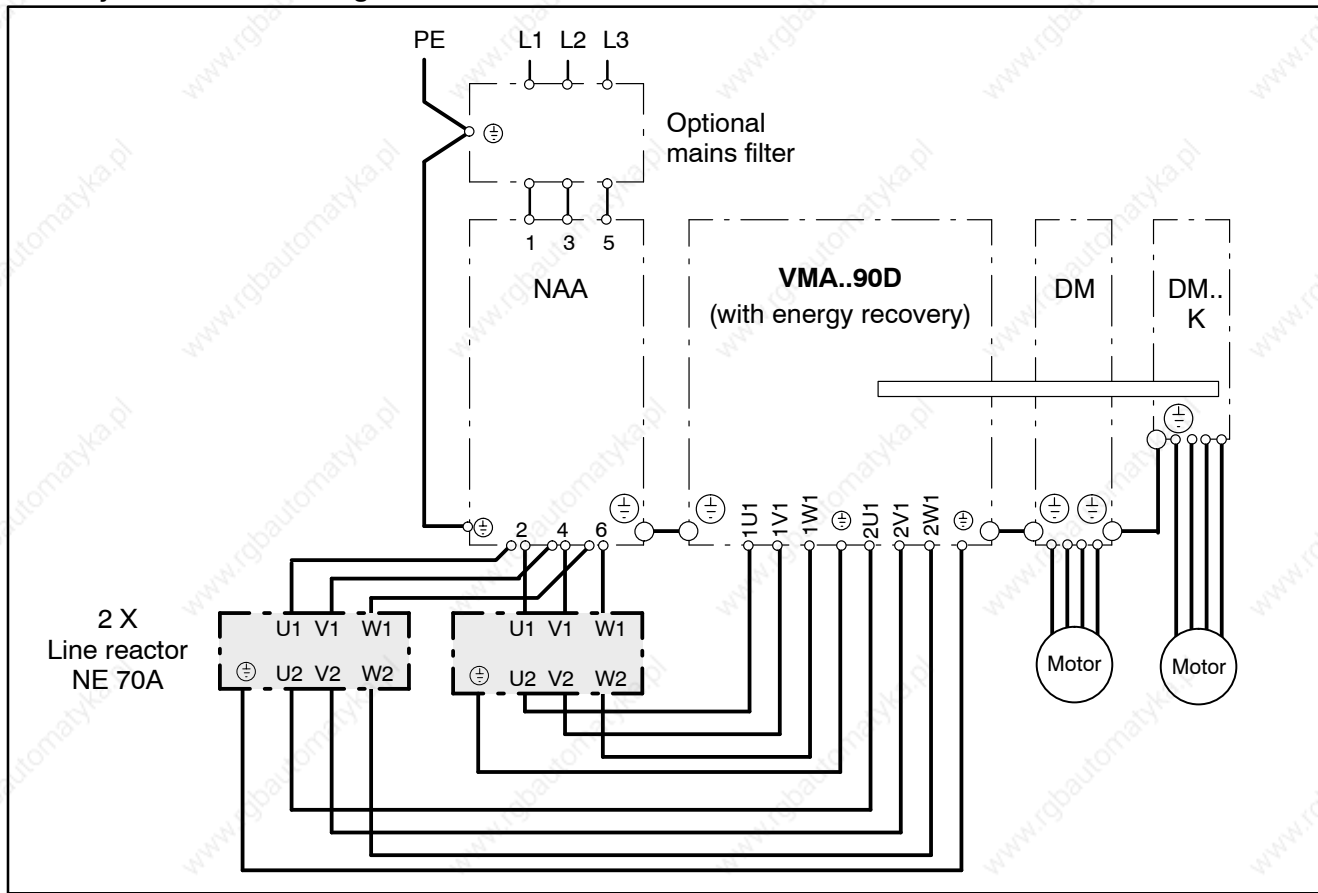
PE L1 L2 L3

Optional mains filter

1 3 5

NAA

**VMA..90D** (with energy recovery)

DM

DM.. K

2 4 6

1U1 1V1 1W1 2U1 2V1 2W1

2 X Line reactor NE 70A

U1 V1 W1
U2 V2 W2

U1 V1 W1
U2 V2 W2

Motor

Motor

www.rgbautomatyka.pl